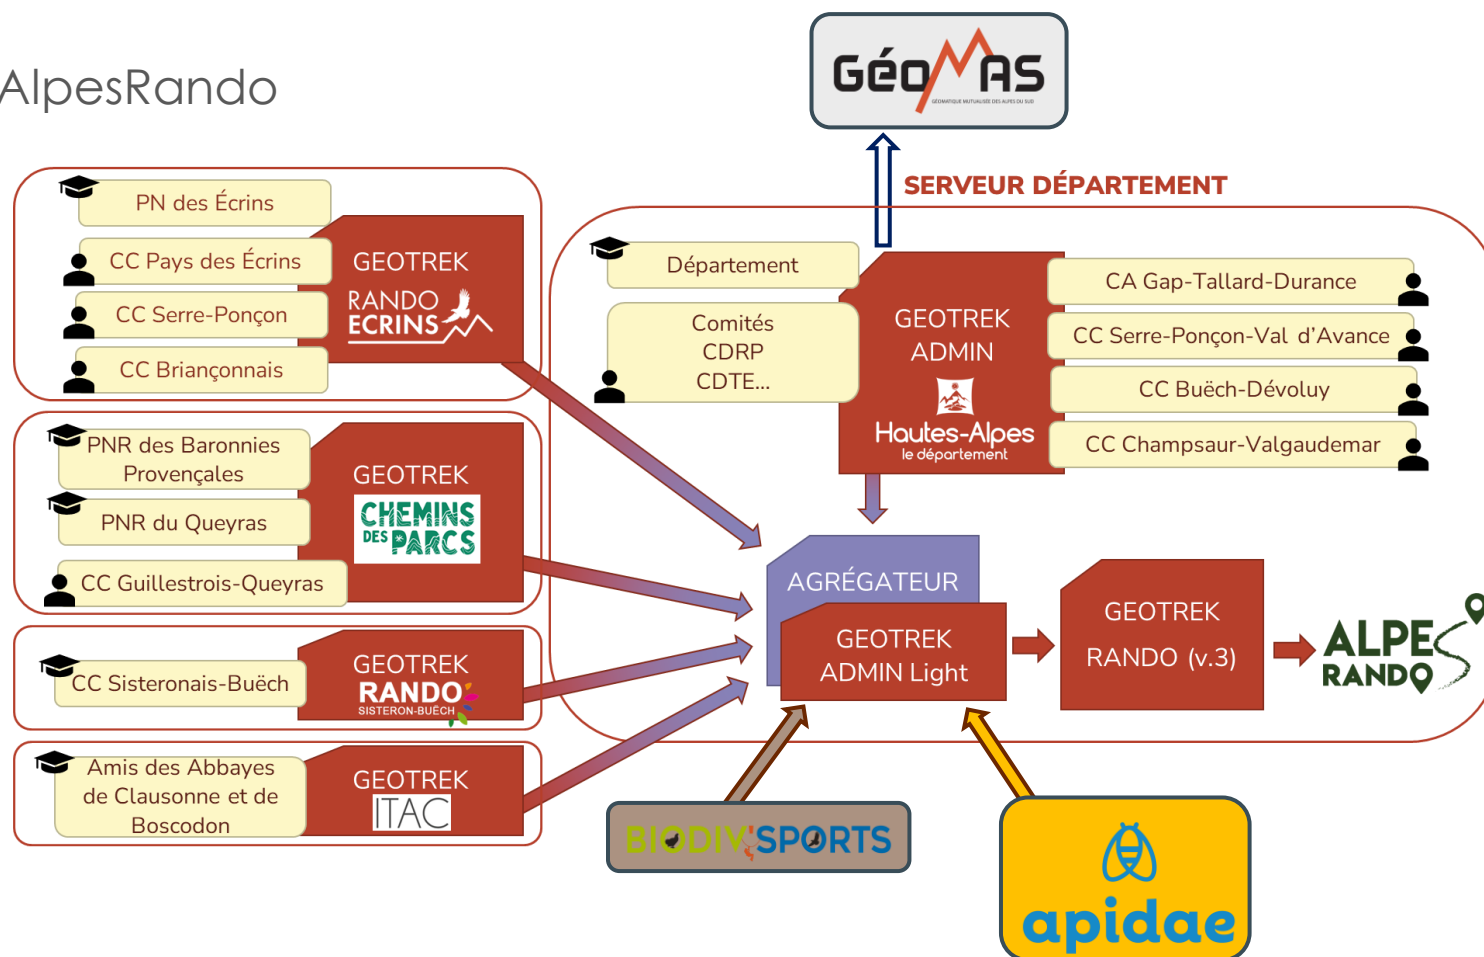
AlpesRando

GéoMAS
GÉOMATIQUE MUTUALISÉE DES ALPES DU SUD

SERVEUR DÉPARTEMENT

PN des Écrins
CC Pays des Écrins
CC Serre-Ponçon
CC Briançonnais

GEOTREK
RANDO ECRINS

PNR des Baronnies Provençales
PNR du Queyras
CC Guillestrois-Queyras

GEOTREK
CHEMINS DES PARCS

CC Sisteronais-Buëch

GEOTREK
RANDO SISTERON-BUËCH

Amis des Abbayes de Clausonne et de Boscodon

GEOTREK
ITAC

Département
Comités CDRP CDTE...

GEOTREK ADMIN
Hautes-Alpes le département

CA Gap-Tallard-Durance
CC Serre-Ponçon-Val d'Avance
CC Buëch-Dévoluy
CC Champsaur-Valgaudemar

AGRÉGATEUR
GEOTREK ADMIN Light

GEOTREK
RANDO (v.3)

ALPES RANDO

BIODIV'SPORTS

apidae